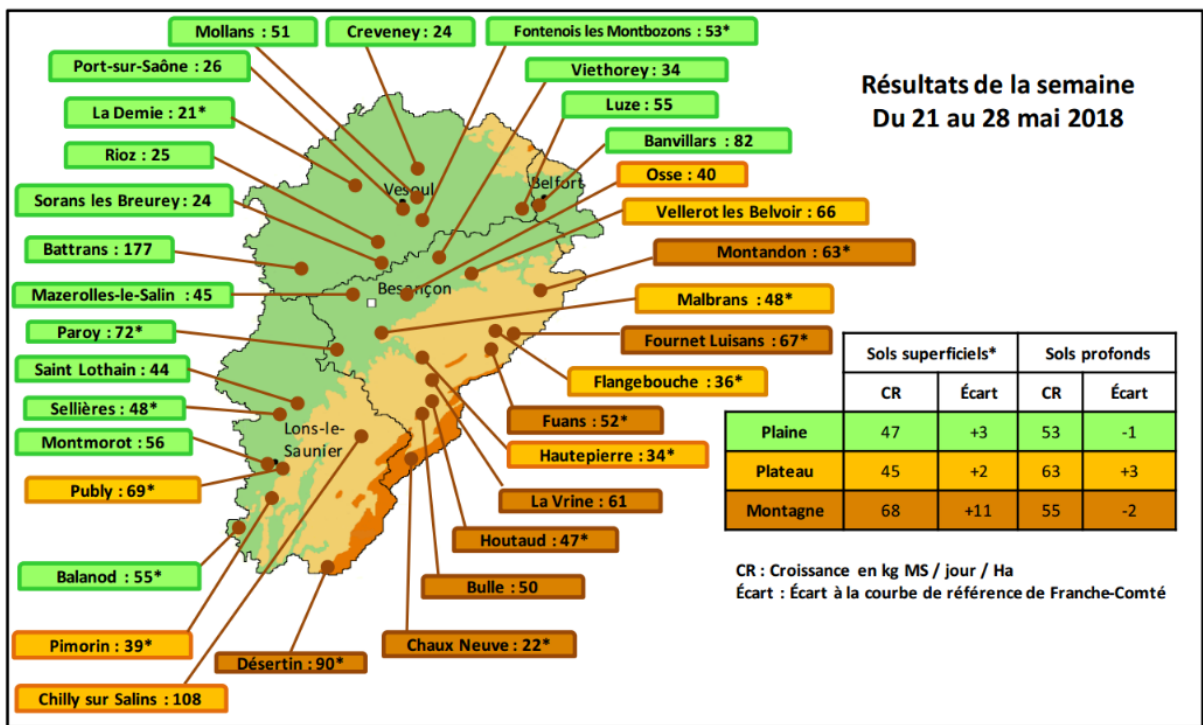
Mollans : 51

Creveney : 24

Fontenois les Montbozons : 53*

Port-sur-Saône : 26

Viethorey : 34

La Demie : 21*

Luze : 55

Résultats de la semaine
Du 21 au 28 mai 2018

Rioz : 25

Banvillars : 82

Vesoul

Belfort

Osse : 40

Sorans les Breurey : 24

Vellerot les Belvoir : 66

Battrans : 177

Montandon : 63*

Mazerolles-le-Salin : 45

Besançon

Malbrans : 48*

Paroy : 72*

Fournet Luisans : 67*

Saint Lothain : 44

Flangebouche : 36*

Sellières : 48*

Fuans : 52*

Lons-le-Saunier

Montmorot : 56

Hautepierre : 34*

Publy : 69*

La Vrine : 61

Houtaud : 47*

Balanod : 55*

Bulle : 50

Pimorin : 39*

Chaux Neuve : 22*

Désertin : 90*

Chilly sur Salins : 108

| | Sols superficiels* | | Sols profonds | |
|---|---|---|---|---|
| | CR | Écart | CR | Écart |
| Plaine | 47 | +3 | 53 | -1 |
| Plateau | 45 | +2 | 63 | +3 |
| Montagne | 68 | +11 | 55 | -2 |

CR : Croissance en kg MS / jour / Ha
Écart : Écart à la courbe de référence de Franche-Comté